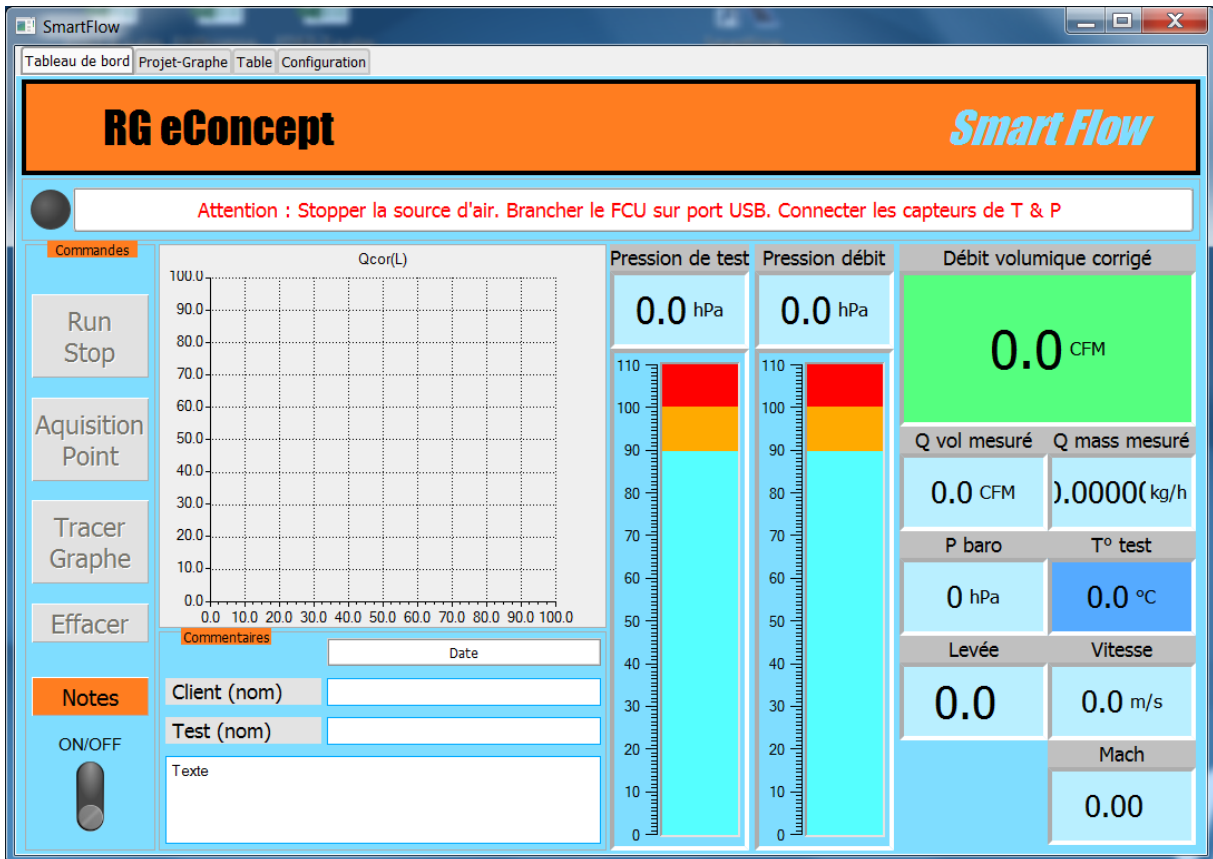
SmartFlow

Tableau de bord | Projet-Graphe | Table | Configuration

RG eConcept

Smart Flow

Attention : Stopper la source d'air. Brancher le FCU sur port USB. Connecter les capteurs de T & P

Commandes

Run Stop

Aquisition Point

Tracer Graphe

Effacer

Notes

ON/OFF

Qcor(L)

100.0
90.0
80.0
70.0
60.0
50.0
40.0
30.0
20.0
10.0
0.0
0.0 10.0 20.0 30.0 40.0 50.0 60.0 70.0 80.0 90.0 100.0

Commentaires

Date

Client (nom)

Test (nom)

Texte

Pression de test

0.0 hPa

110
100
90
80
70
60
50
40
30
20
10
0

Pression débit

0.0 hPa

110
100
90
80
70
60
50
40
30
20
10
0

Débit volumique corrigé

0.0 CFM

Q vol mesuré

0.0 CFM

Q mass mesuré

).0000( kg/h

P baro

0 hPa

T° test

0.0 °C

Levée

0.0

Vitesse

0.0 m/s

Mach

0.00